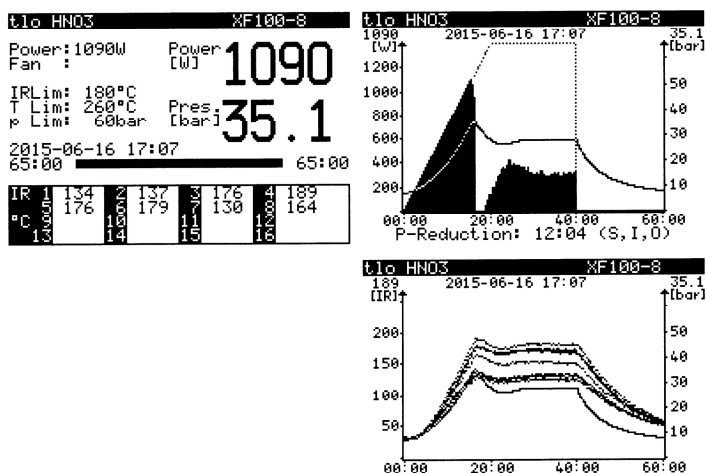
tlo HNO3 XF100-8

Power:1090W
Fan :

Power
[W]
1090

IRLim: 180°C
T Lim: 260°C
p Lim: 60bar

Pres.
[bar]
35.1

2015-06-16 17:07
65:00 65:00

| IR 1 | 134 | 2 | 137 | 3 | 176 | 4 | 189 |
|---|---|---|---|---|---|---|---|
| 5 | 176 | 6 | 179 | 7 | 130 | 8 | 164 |
| °C 9 | | 10 | | 11 | | 12 | |
| 13 | | 14 | | 15 | | 16 | |

tlo HNO3 XF100-8
1090 2015-06-16 17:07 35.1
[W] [bar]
1200
1000
800
600
400
200
50
40
30
20
10
00:00 20:00 40:00 60:00
P-Reduction: 12:04 (S,I,O)

tlo HNO3 XF100-8
189 2015-06-16 17:07 35.1
[IR] [bar]
200
150
100
50
50
40
30
20
10
00:00 20:00 40:00 60:00